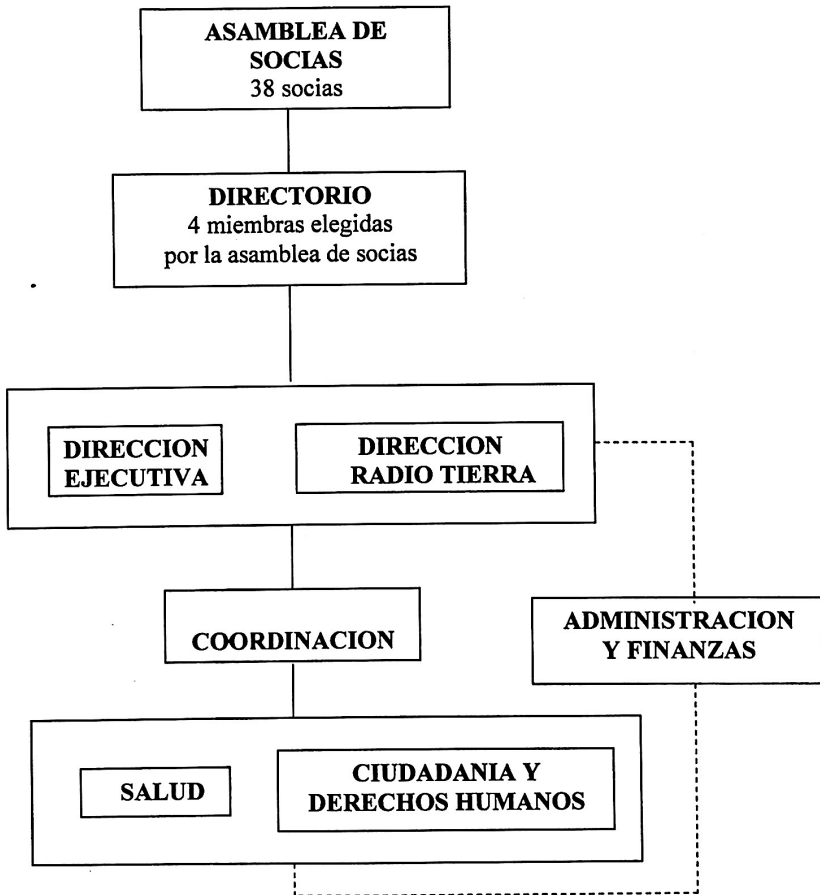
ASAMBLEA DE SOCIAS
38 socias

DIRECTORIO
4 miembras elegidas por la asamblea de socias

DIRECCION EJECUTIVA

DIRECCION RADIO TIERRA

COORDINACION

ADMINISTRACION Y FINANZAS

SALUD

CIUDADANIA Y DERECHOS HUMANOS